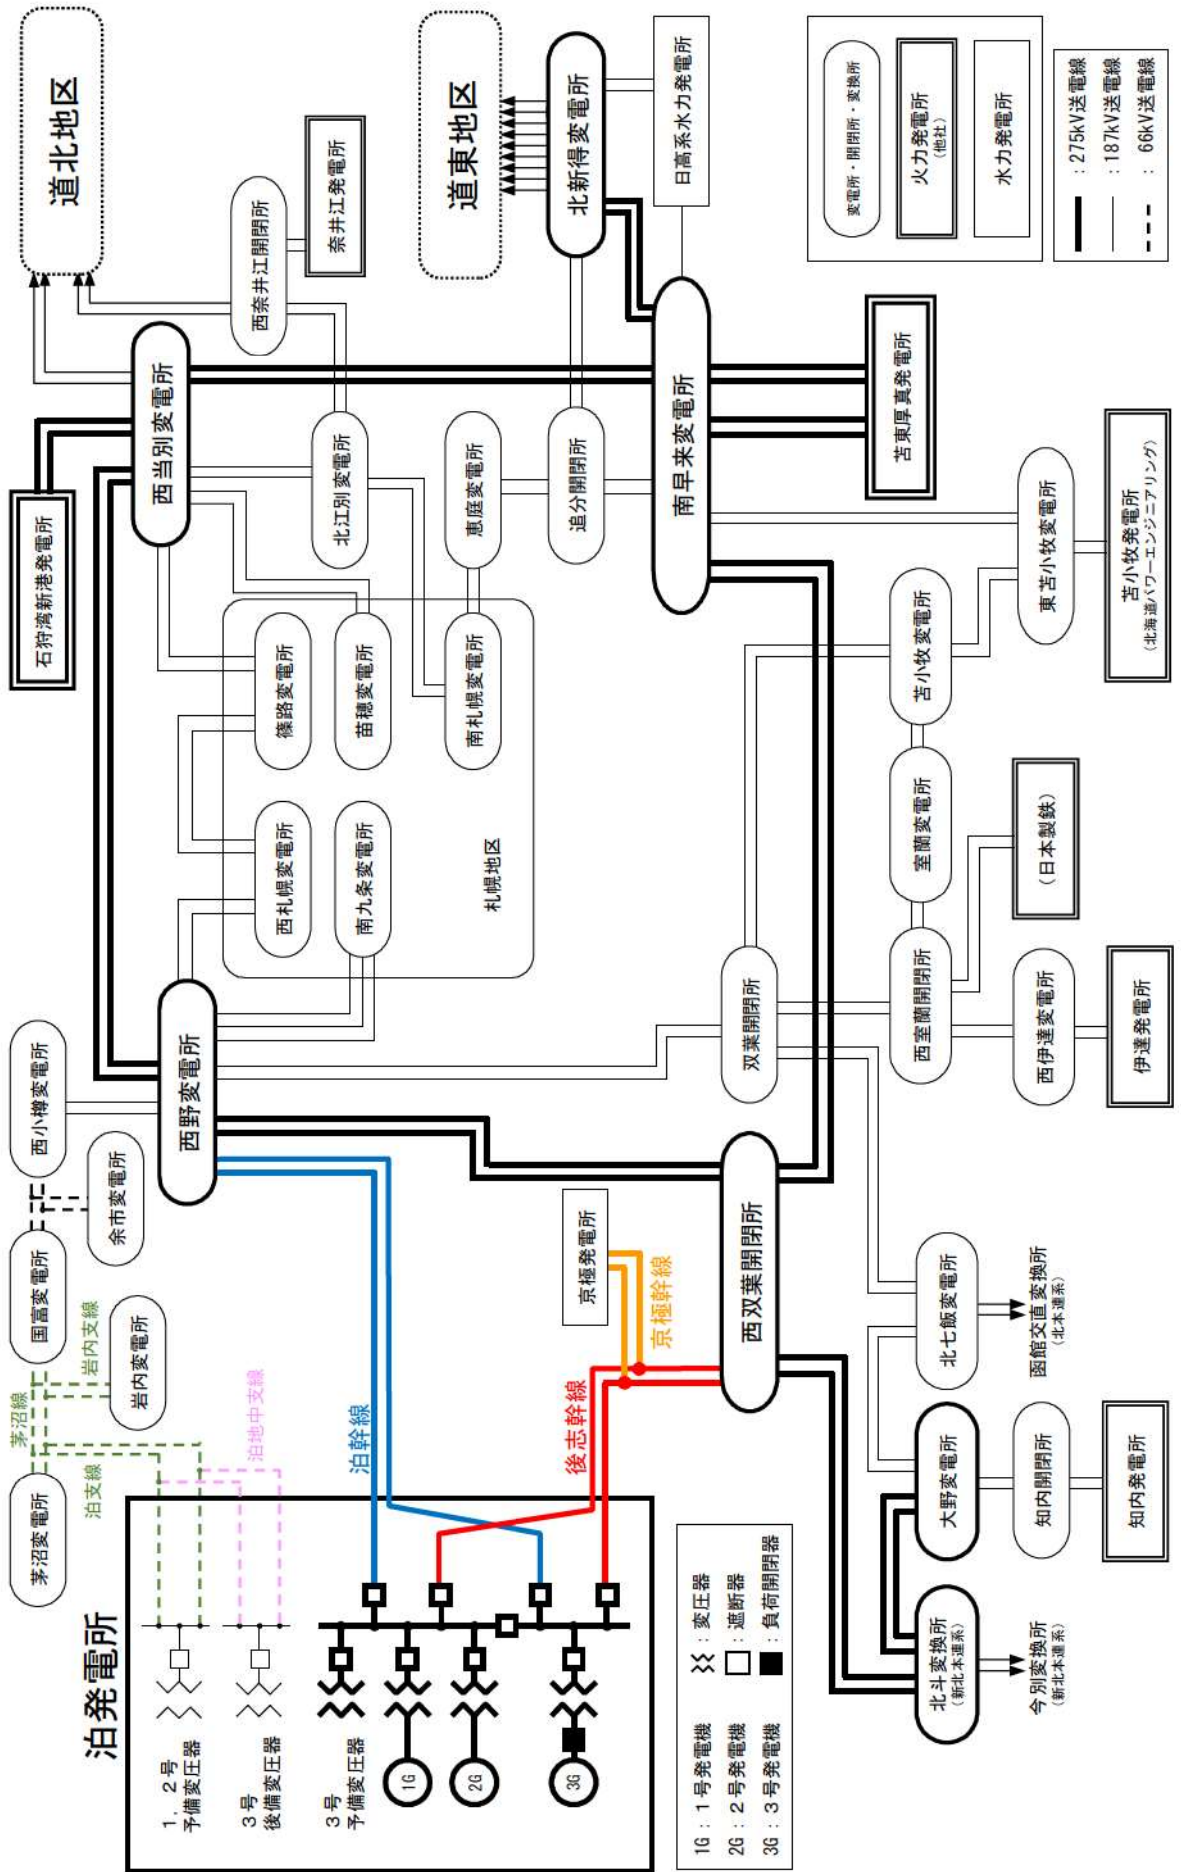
道北地区

道東地区

北新得変電所

日高系水力発電所

変電所・開閉所・変換所

火力発電所（他社）

水力発電所

：275kV送電線
：187kV送電線
：66kV送電線

奈井江発電所

西奈井江開閉所

西当別変電所

北江別変電所

恵庭変電所

追分開閉所

南早来変電所

苫東厚真発電所

苫小牧発電所（北海道パワーエンジニアリング）

東苫小牧変電所

苫小牧変電所

石狩湾新港発電所

篠路変電所

苗穂変電所

南札幌変電所

西札幌変電所

南九条変電所

札幌地区

室蘭変電所

（日本製鉄）

西室蘭開閉所

西伊達変電所

伊達発電所

双葉開閉所

西小樽変電所

西野変電所

余市変電所

国富変電所

岩内支線

岩内変電所

茅沼線

泊支線

泊地中支線

泊幹線

京極発電所

京極幹線

西双葉開閉所

後志幹線

北七飯変電所

函館交直変換所（北本連系）

大野変電所

知内開閉所

知内発電所

北斗変換所（新北本連系）

今別変換所（新北本連系）

茅沼変電所

泊発電所

1，2号予備変圧器

3号後備変圧器

3号予備変圧器

1G

2G

3G

1G：1号発電機
2G：2号発電機
3G：3号発電機

：変圧器
：遮断器
：負荷開閉器